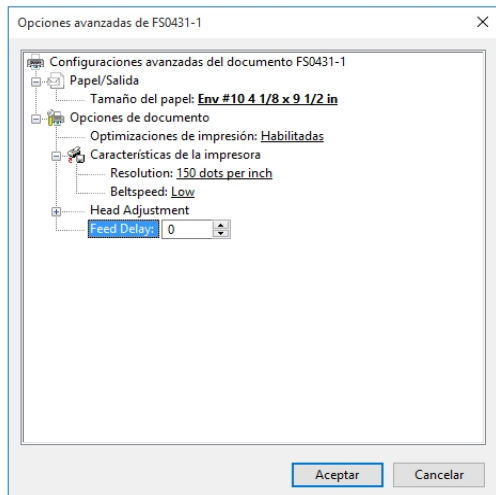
Opciones avanzadas de FS0431-1

Configuraciones avanzadas del documento FS0431-1
Papel/Salida
Tamaño del papel: Env #10 4 1/8 x 9 1/2 in
Opciones de documento
Optimizaciones de impresión: Habilitadas
Características de la impresora
Resolution: 150 dots per inch
Beltspeed: Low
Head Adjustment
Feed Delay: 0

Aceptar
Cancelar